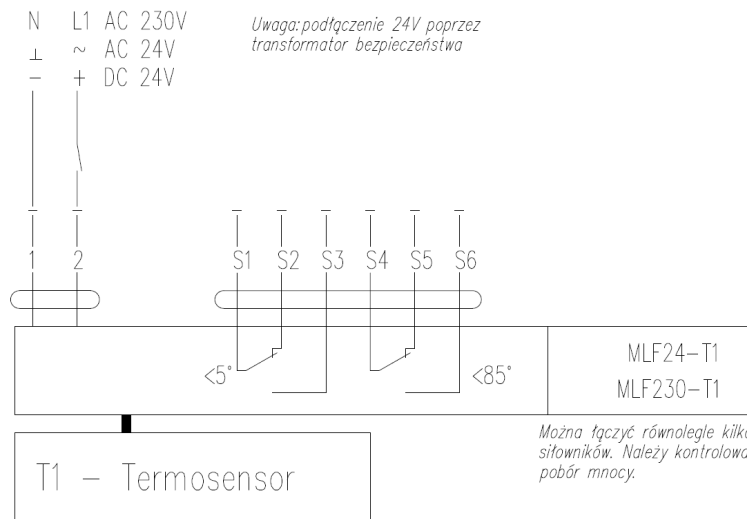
N L1 AC 230V
⊥ ~ AC 24V
− + DC 24V

Uwaga: podłączenie 24V poprzez transformator bezpieczeństwa

1 2
S1 S2 S3 S4 S5 S6

<5° <85°

MLF24-T1
MLF230-T1

Można łączyć równolegle kilk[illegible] siłowników. Należy kontrolow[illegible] pobór mnocy.

T1 – Termosensor